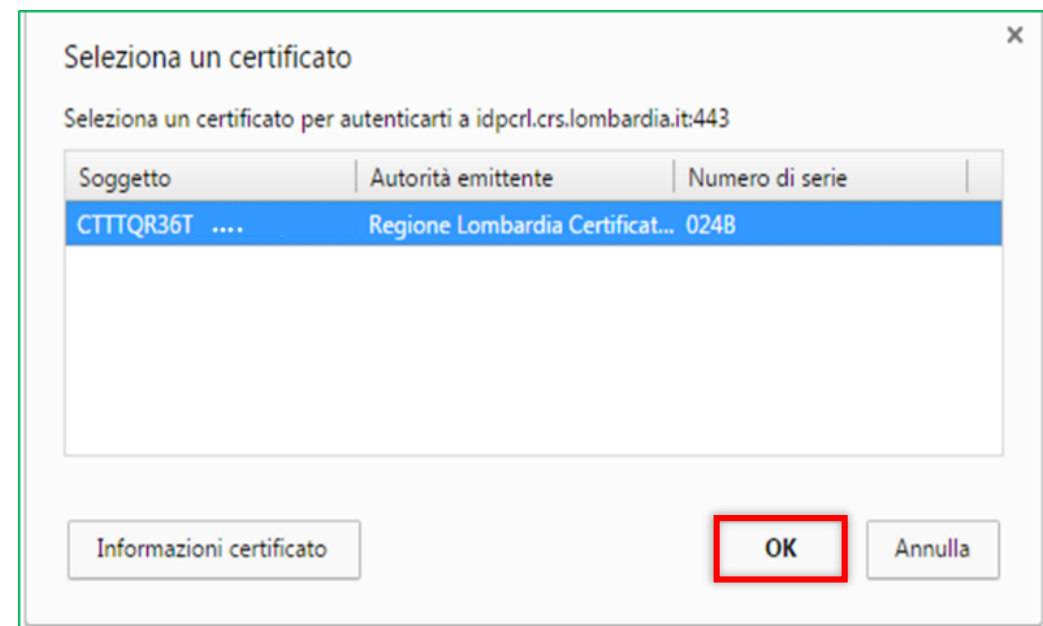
Seleziona un certificato

×

Seleziona un certificato per autenticarti a idpcrl.crs.lombardia.it:443

| Soggetto | Autorità emittente | Numero di serie |
|---|---|---|
| CTTTQR36T .... | Regione Lombardia Certificat... | 024B |

Informazioni certificato

OK

Annulla